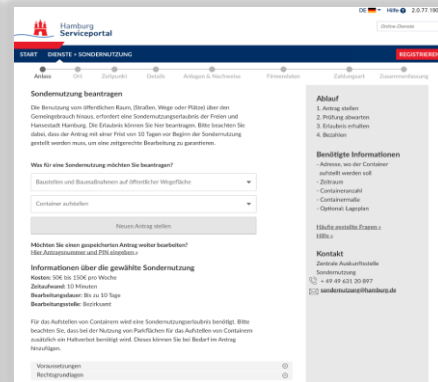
DE Hilfe 2.0.77.19

Hamburg Serviceportal

Online-Dienste

START DIENSTE > SONDERNUTZUNG

REGISTRIEREN

Antrag Ort Zeitpunkt Details Anlagen & Nachweise Firmendaten Zahlungsart Zusammenfassung

Sondernutzung beantragen

Die Benutzung vom öffentlichen Raum, (Straßen, Wege oder Plätze) über den Gemeingebrauch hinaus, erfordert eine Sondernutzungserlaubnis der Freien und Hansestadt Hamburg. Die Erlaubnis können Sie hier beantragen. Bitte beachten Sie dabei, dass der Antrag mit einer Frist von 10 Tagen vor Beginn der Sondernutzung gestellt werden muss, um eine zeitgerechte Bearbeitung zu garantieren.

Was für eine Sondernutzung möchten Sie beantragen?

Baustellen und Baumaßnahmen auf öffentlicher Wegefläche

Container aufstellen

Neuen Antrag stellen

Möchten Sie einen gespeicherten Antrag weiter bearbeiten?
Hier Antragsnummer und PIN eingeben »

Informationen über die gewählte Sondernutzung
Kosten: 50€ bis 150€ pro Woche
Zeitaufwand: 10 Minuten
Bearbeitungsdauer: Bis zu 10 Tage
Bearbeitungsstelle: Bezirksamt

Für das Aufstellen von Containern wird eine Sondernutzungserlaubnis benötigt. Bitte beachten Sie, dass bei der Nutzung von Parkflächen für das Aufstellen von Containern zusätzlich ein Halteverbot benötigt wird. Dieses können Sie bei Bedarf im Antrag hinzufügen.

Voraussetzungen
Rechtsgrundlagen

Ablauf
1. Antrag stellen
2. Prüfung abwarten
3. Erlaubnis erhalten
4. Bezahlen

Benötigte Informationen
- Adresse, wo der Container aufstellt werden soll
- Zeitraum
- Containeranzahl
- Containermaße
- Optional: Lageplan

Häufig gestellte Fragen »
Hilfe »

Kontakt
Zentrale Auskunftsstelle Sondernutzung
+ 49 40 631 30 997
sondernutzung@hamburg.de